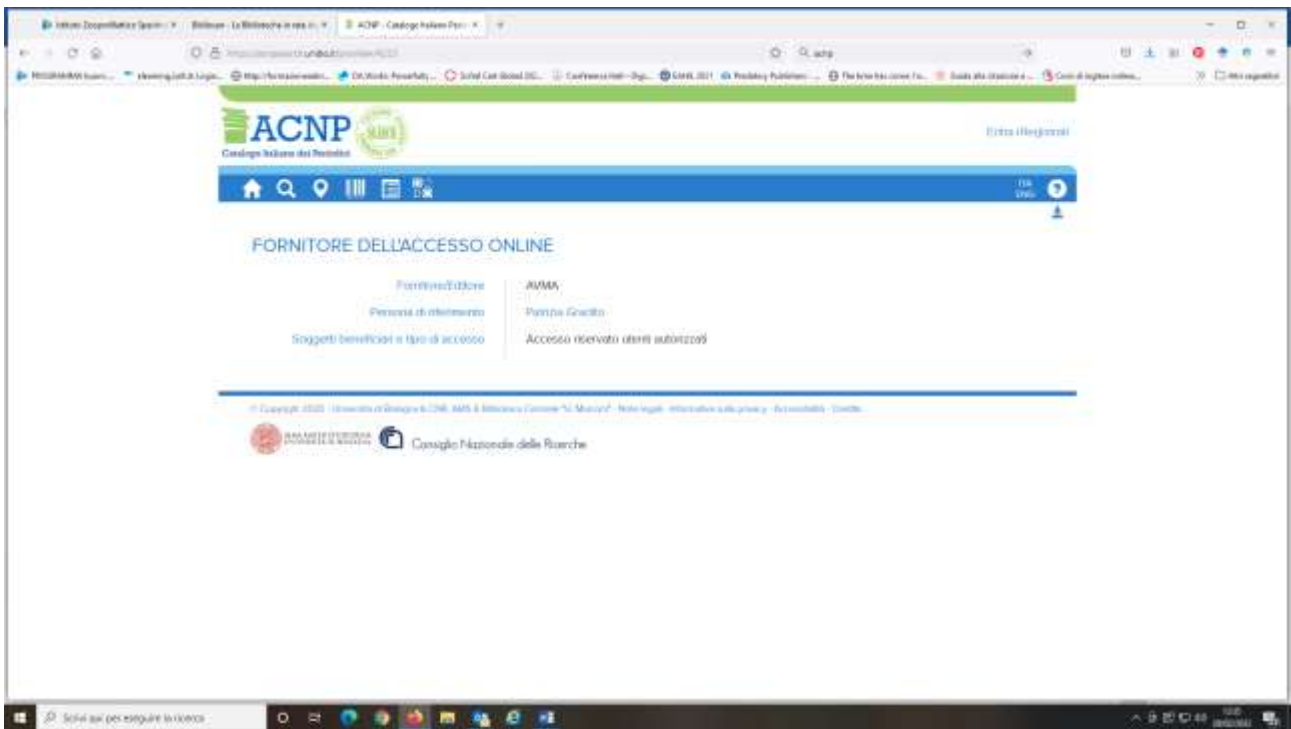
ACNP

Catalogo Italiano dei Periodici

Entra (Registrati)

FORNITORE DELL'ACCESSO ONLINE

| Fornitore/Editore | AVMA |
|---|---|
| Persona di riferimento | Patrizia Graziato |
| Soggetti beneficiari e tipo di accesso | Accesso riservato utenti autorizzati |

© Copyright 2020 · Università di Bologna & CNR. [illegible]

Consiglio Nazionale delle Ricerche

Scrivi qui per eseguire la ricerca